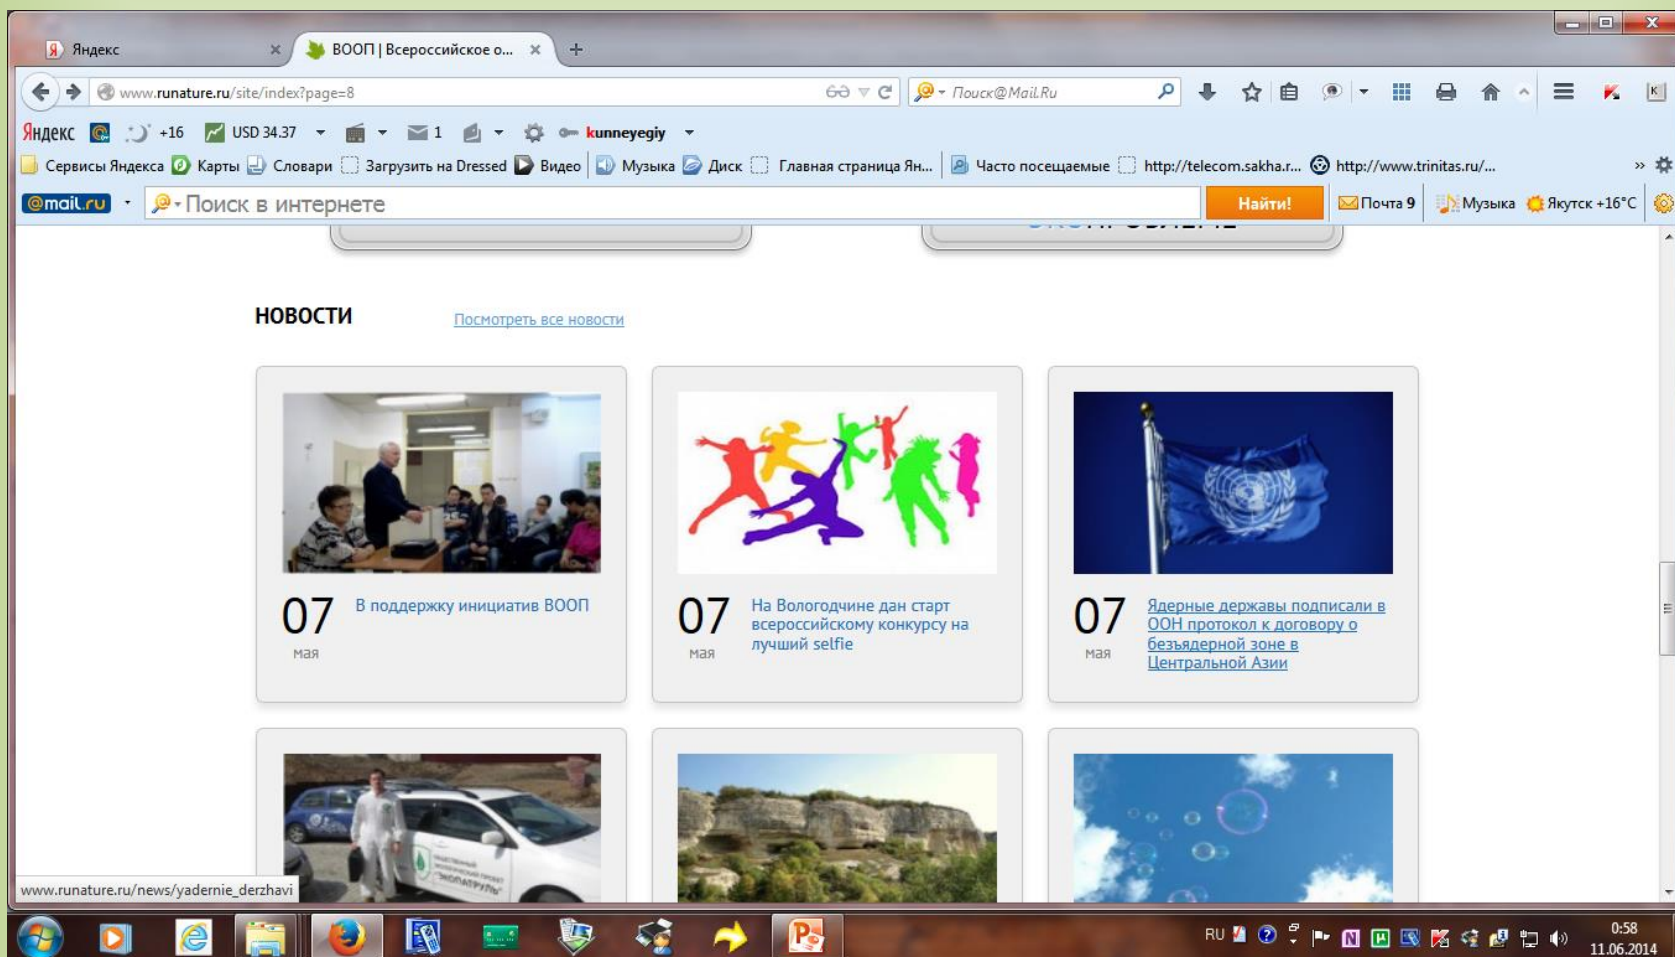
Яндекс
ВООП | Всероссийское о...
www.runature.ru/site/index?page=8
Поиск@Mail.Ru
Яндекс +16 USD 34.37 1 kunneyegiy
Сервисы Яндекса Карты Словари Загрузить на Dressed Видео Музыка Диск Главная страница Ян... Часто посещаемые http://telecom.sakha.r... http://www.trinitas.ru/...
@mail.ru Поиск в интернете Найти! Почта 9 Музыка Якутск +16°C

НОВОСТИ
Посмотреть все новости

07 мая
В поддержку инициатив ВООП

07 мая
На Вологодчине дан старт всероссийскому конкурсу на лучший selfie

07 мая
Ядерные державы подписали в ООН протокол к договору о безъядерной зоне в Центральной Азии

ЭКОПАТРУЛЬ

www.runature.ru/news/yadernie_derzhavi

RU 0:58 11.06.2014